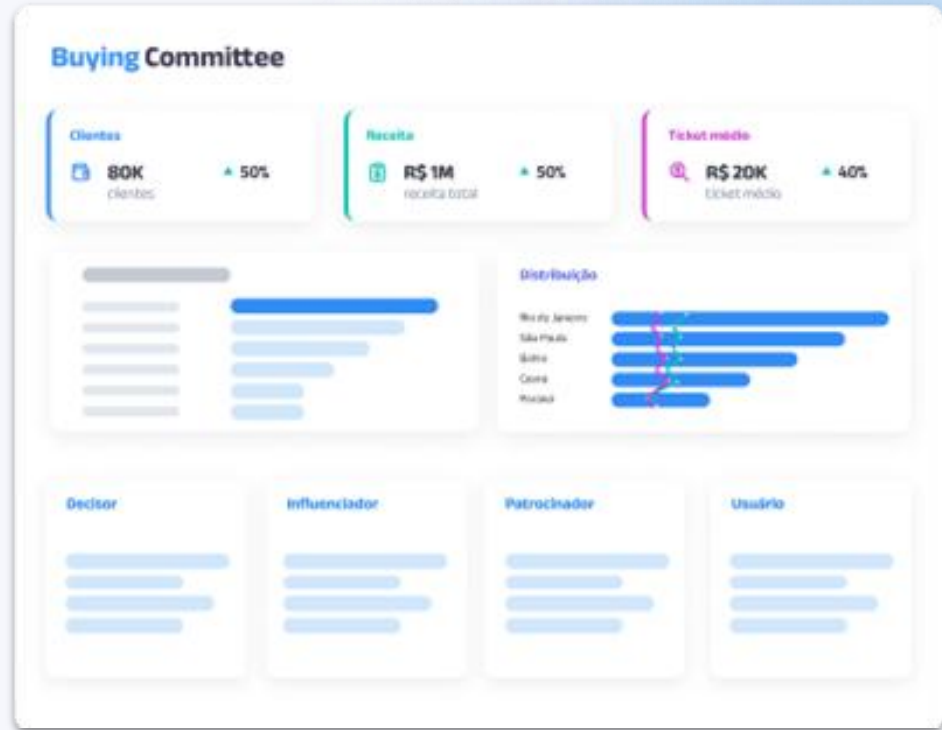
Buying Committee

Clientes
80K
clientes
▲ 50%

Receita
R$ 1M
receita total
▲ 50%

Ticket médio
R$ 20K
ticket médio
▲ 40%

Distribuição
Rio de Janeiro
São Paulo
Bahia
Ceará
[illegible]

Decisor

Influenciador

Patrocinador

Usuário